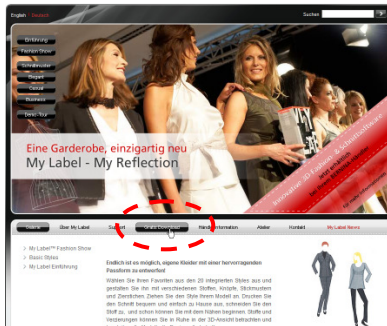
English | Deutsch

Suchen

Einführung
Fashion Show
Schnittmuster
Elegant
Casual
Business
Basic Tour

Eine Garderobe, einzigartig neu
My Label - My Reflection

Innovative 3D Fashion & Schnittsoftware

Home
Über My Label
Support
Kurz Download
Händlerinformation
Atelier
Kontakt
My Label News

> My Label™ Fashion Show
> Basic Styles
> My Label Einführung

Endlich ist es möglich, eigene Kleider mit einer hervorragenden Passform zu entwerfen!

Wählen Sie Ihren Favoriten aus den 20 integrierten Styles aus und gestalten Sie ihn mit verschiedenen Stoffen, Knöpfe, Stickmustern und Zierstichen. Ziehen Sie den Style Ihrem Modell an. Drucken Sie den Schnitt bequem und einfach zu Hause aus, schneiden Sie den Stoff zu, und schon können Sie mit dem Nähen beginnen. Stoffe und Verzierungen können Sie in Ruhe in der 3D-Ansicht betrachten und